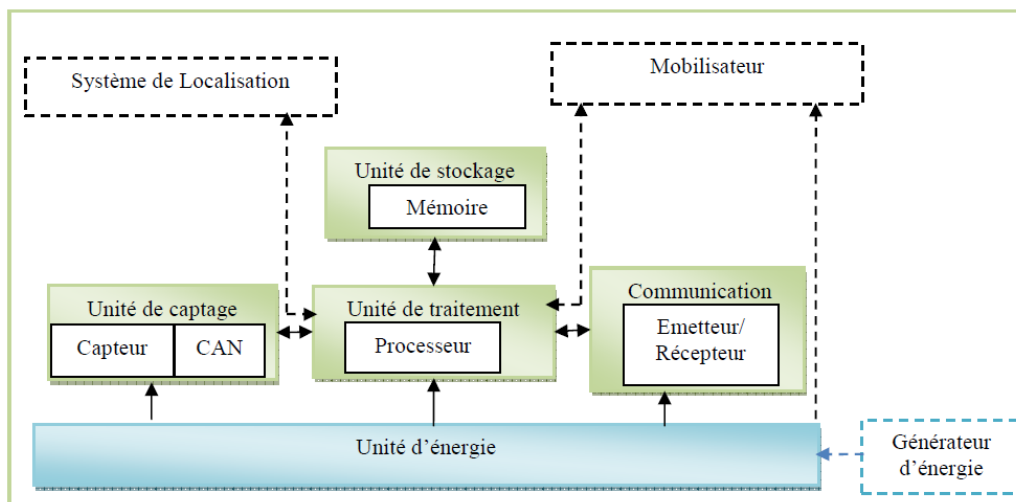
Système de Localisation

Mobilisateur

Unité de stockage

Mémoire

Unité de captage

Capteur

CAN

Unité de traitement

Processeur

Communication

Emetteur/ Récepteur

Unité d'énergie

Générateur d'énergie